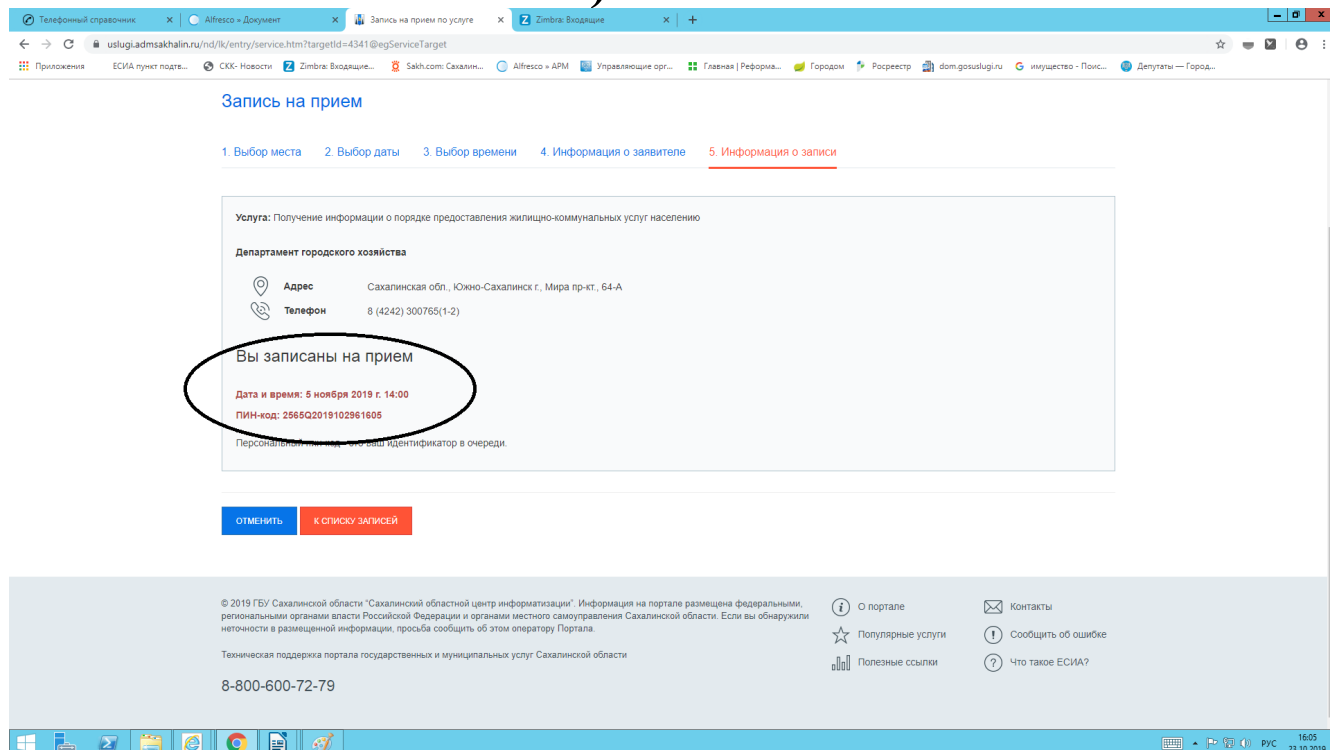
Телефонный справочник × | Alfresco » Документ × | Запись на прием по услуге × | Zimbra: Входящие × | +

uslugi.admsakhalin.ru/nd/lk/entry/service.htm?targetId=4341@egServiceTarget

Приложения | ЕСИА пункт подтв... | СКК- Новости | Zimbra: Входящие... | Sakh.com: Сахалин... | Alfresco » АРМ | Управляющие орг... | Главная | Реформа... | Городом | Росреестр | dom.gosuslugi.ru | имущество - Поис... | Депутаты — Город...

Запись на прием

1. Выбор места 2. Выбор даты 3. Выбор времени 4. Информация о заявителе 5. Информация о записи

Услуга: Получение информации о порядке предоставления жилищно-коммунальных услуг населению

Департамент городского хозяйства

Адрес Сахалинская обл., Южно-Сахалинск г., Мира пр-кт., 64-А

Телефон 8 (4242) 300765(1-2)

Вы записаны на прием

Дата и время: 5 ноября 2019 г. 14:00

ПИН-код: 2565Q2019102961605

Персональный пин-код - это ваш идентификатор в очереди.

ОТМЕНИТЬ | К СПИСКУ ЗАПИСЕЙ

© 2019 ГБУ Сахалинской области "Сахалинский областной центр информатизации". Информация на портале размещена федеральными, региональными органами власти Российской Федерации и органами местного самоуправления Сахалинской области. Если вы обнаружили неточности в размещенной информации, просьба сообщить об этом оператору Портала.

Техническая поддержка портала государственных и муниципальных услуг Сахалинской области

8-800-600-72-79

О портале
Популярные услуги
Полезные ссылки
Контакты
Сообщить об ошибке
Что такое ЕСИА?

РУС 16:05 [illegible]